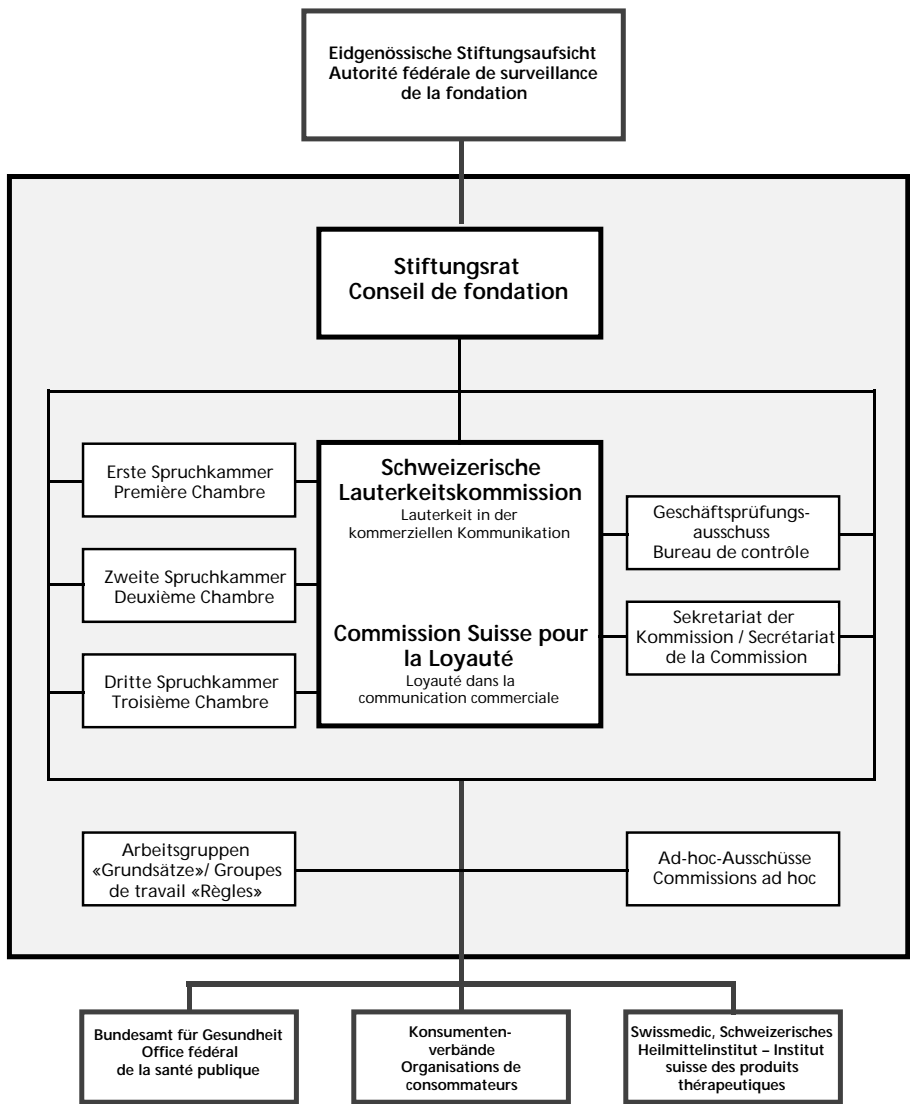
Eidgenössische Stiftungsaufsicht
Autorité fédérale de surveillance de la fondation

Stiftungsrat
Conseil de fondation

Erste Spruchkammer
Première Chambre

Zweite Spruchkammer
Deuxième Chambre

Dritte Spruchkammer
Troisième Chambre

Schweizerische Lauterkeitskommission
Lauterkeit in der kommerziellen Kommunikation

Commission Suisse pour la Loyauté
Loyauté dans la communication commerciale

Geschäftsprüfungsausschuss
Bureau de contrôle

Sekretariat der Kommission / Secrétariat de la Commission

Arbeitsgruppen «Grundsätze»/ Groupes de travail «Règles»

Ad-hoc-Ausschüsse
Commissions ad hoc

Bundesamt für Gesundheit
Office fédéral de la santé publique

Konsumentenverbände
Organisations de consommateurs

Swissmedic, Schweizerisches Heilmittelinstitut – Institut suisse des produits thérapeutiques